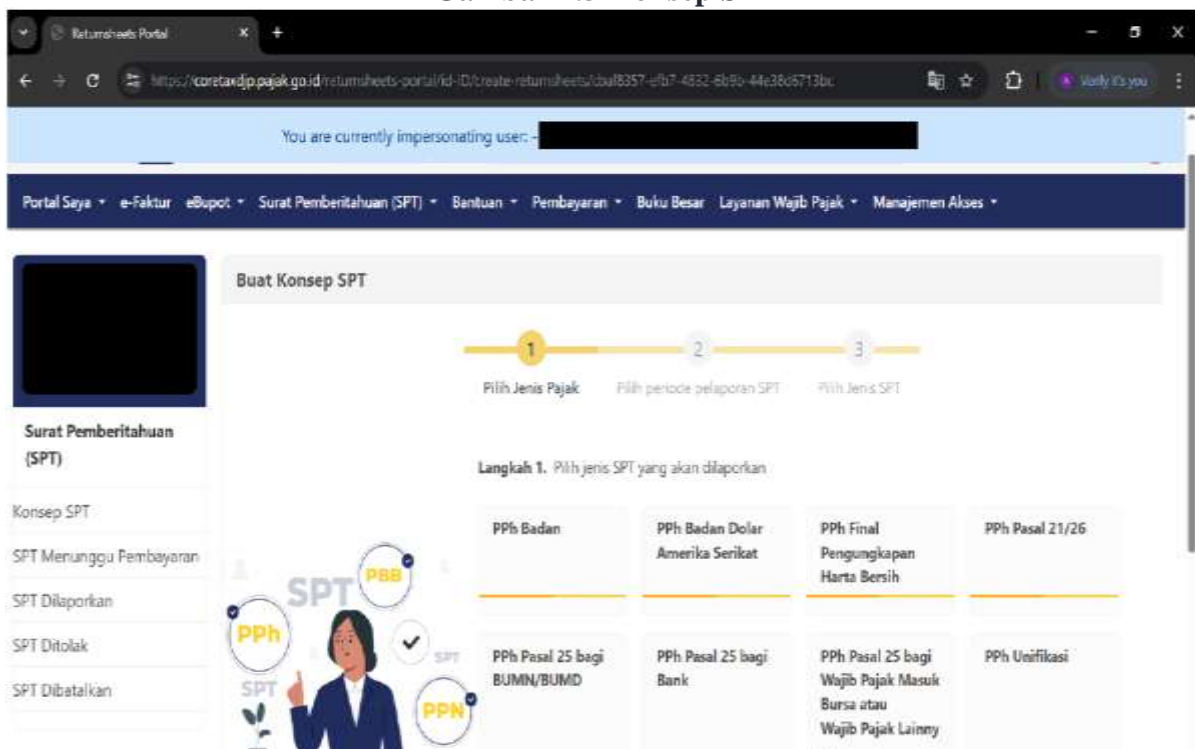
Returnsheets Portal

https://coretaxdjp.pajak.go.id/returnsheets-portal/id-ID/create-returnsheets/cbaf8357-efb7-4832-8b9b-44e38d5713bc

Verify it's you

You are currently impersonating user: -

Portal Saya • e-Faktur eBupot • Surat Pemberitahuan (SPT) • Bantuan • Pembayaran • Buku Besar Layanan Wajib Pajak • Manajemen Akses •

Surat Pemberitahuan (SPT)

Konsep SPT

SPT Menunggu Pembayaran

SPT Dilaporkan

SPT Ditolak

SPT Dibatalkan

Buat Konsep SPT

1 Pilih Jenis Pajak

2 Pilih periode pelaporan SPT

3 Pilih Jenis SPT

Langkah 1. Pilih jenis SPT yang akan dilaporkan

PPh Badan

PPh Badan Dolar Amerika Serikat

PPh Final Pengungkapan Harta Bersih

PPh Pasal 21/26

SPT PBB PPh SPT SPT PPN

PPh Pasal 25 bagi BUMN/BUMD

PPh Pasal 25 bagi Bank

PPh Pasal 25 bagi Wajib Pajak Masuk Bursa atau Wajib Pajak Lainny

PPh Unifikasi